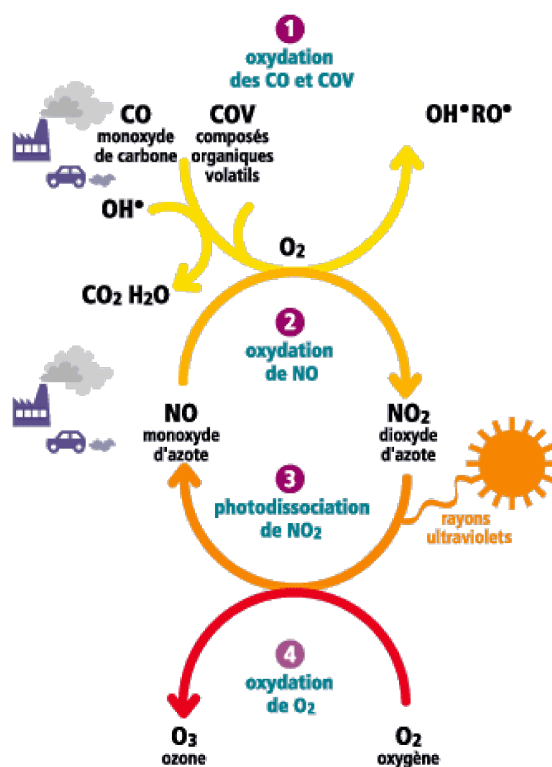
1
oxydation
des CO et COV

CO
monoxyde
de carbone

COV
composés
organiques
volatils

$OH^{\bullet}RO^{\bullet}$

$OH^{\bullet}$

$O_2$

$CO_2$ $H_2O$

2
oxydation
de NO

NO
monoxyde
d'azote

$NO_2$
dioxyde
d'azote

3
photodissociation
de $NO_2$

rayons
ultraviolets

4
oxydation
de $O_2$

$O_3$
ozone

$O_2$
oxygène